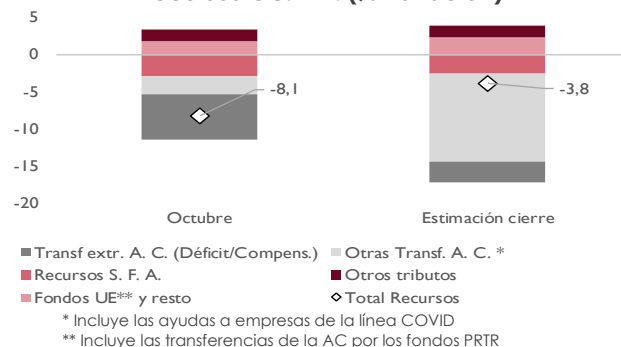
5
0
-5
-10
-15
-20

-8,1
-3,8

Octubre
Estimación cierre

Transf extr. A. C. (Déficit/Compens.)
Otras Transf. A. C. *
Recursos S. F. A.
Otros tributos
Fondos UE** y resto
Total Recursos

* Incluye las ayudas a empresas de la línea COVID
** Incluye las transferencias de la AC por los fondos PRTR